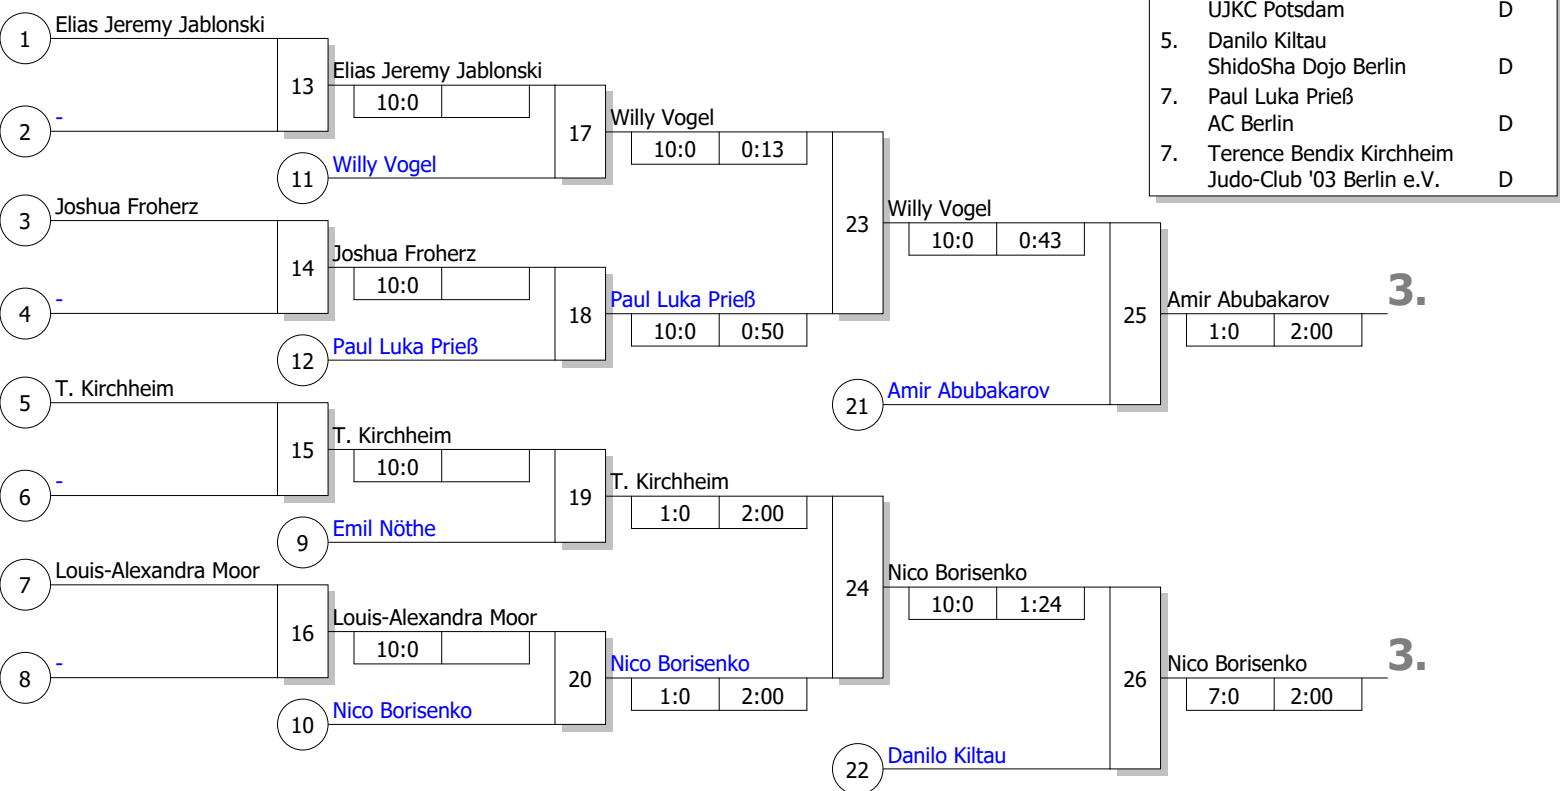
UJKC Potsdam D
5. Danilo Kiltau
ShidoSha Dojo Berlin D
7. Paul Luka Prieß
AC Berlin D
7. Terence Bendix Kirchheim
Judo-Club '03 Berlin e.V. D

1 Elias Jeremy Jablonski
2 -
13
Elias Jeremy Jablonski
10:0
11 Willy Vogel
17
Willy Vogel
10:0 0:13
3 Joshua Froherz
4 -
14
Joshua Froherz
10:0
12 Paul Luka Prieß
18
Paul Luka Prieß
10:0 0:50
23
Willy Vogel
10:0 0:43
21 Amir Abubakarov
25
Amir Abubakarov
1:0 2:00
3.
5 T. Kirchheim
6 -
15
T. Kirchheim
10:0
9 Emil Nöthe
19
T. Kirchheim
1:0 2:00
7 Louis-Alexandra Moor
8 -
16
Louis-Alexandra Moor
10:0
10 Nico Borisenko
20
Nico Borisenko
1:0 2:00
24
Nico Borisenko
10:0 1:24
22 Danilo Kiltau
26
Nico Borisenko
7:0 2:00
3.